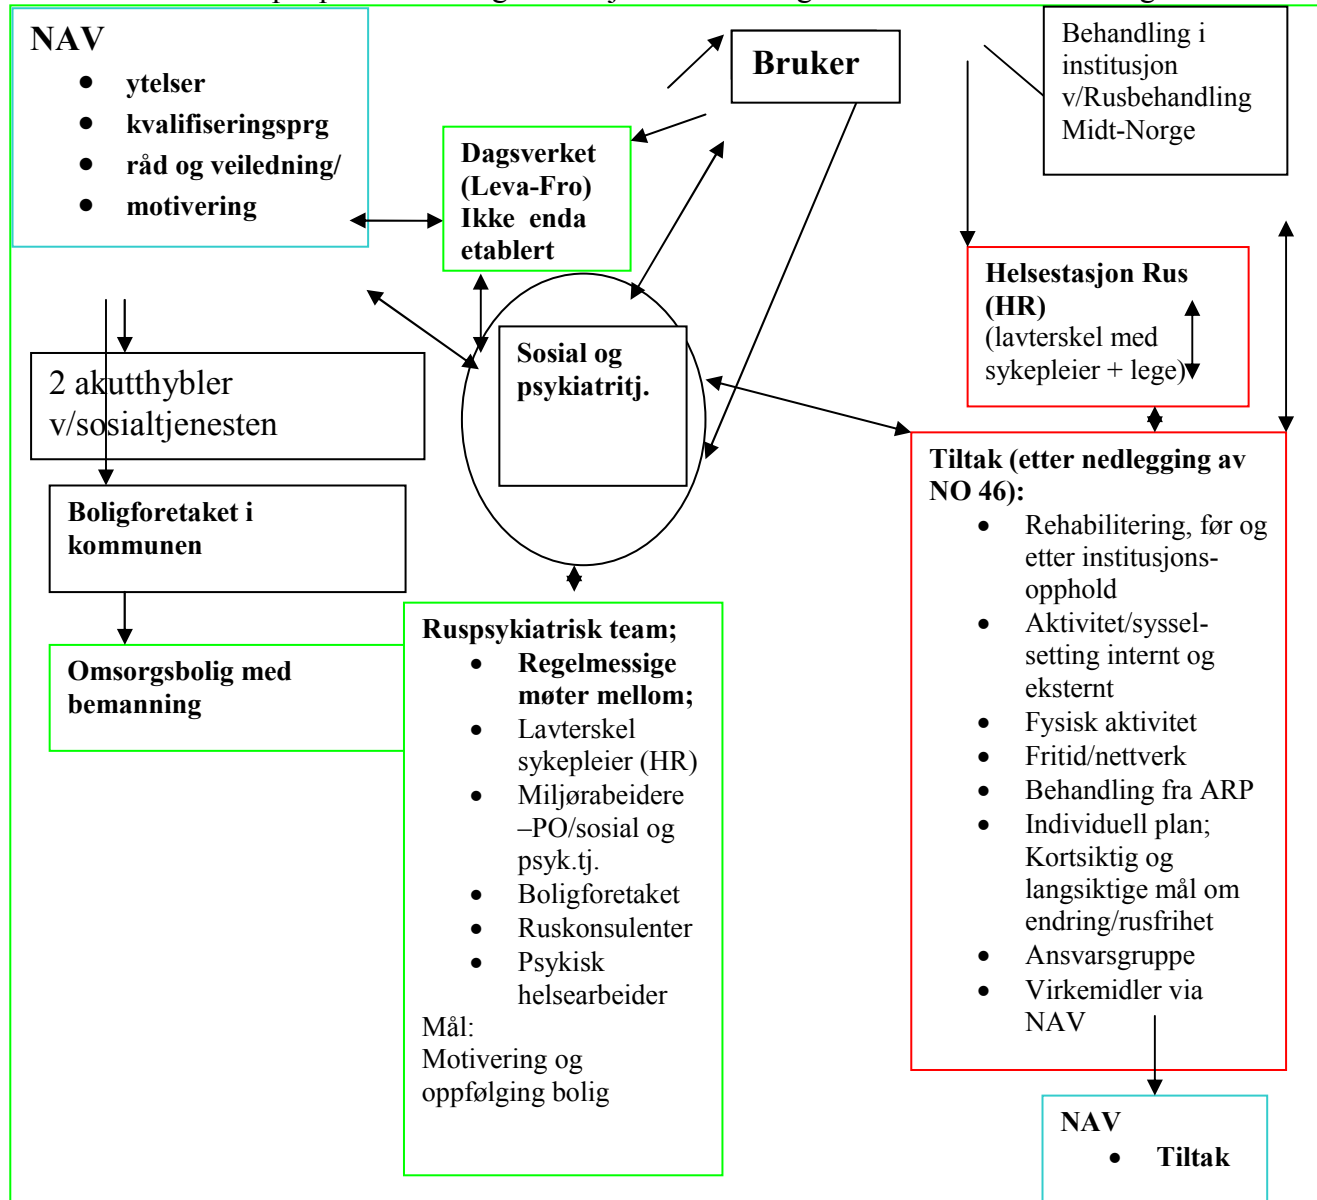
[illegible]

NAV
- ytelser
- kvalifiseringsprg
- råd og veiledning/
- motivering

Bruker

Behandling i institusjon v/Rusbehandling Midt-Norge

Dagsverket (Leva-Fro) Ikke enda etablert

Helsestasjon Rus (HR) (lavterskel med sykepleier + lege)

2 akutthybler v/sosialtjenesten

Sosial og psykiatritj.

Tiltak (etter nedlegging av NO 46):
- Rehabilitering, før og etter institusjonsopphold
- Aktivitet/sysselsetting internt og eksternt
- Fysisk aktivitet
- Fritid/nettverk
- Behandling fra ARP
- Individuell plan; Kortsiktig og langsiktige mål om endring/rusfrihet
- Ansvarsgruppe
- Virkemidler via NAV

Boligforetaket i kommunen

Omsorgsbolig med bemanning

Ruspsykiatrisk team;
- Regelmessige møter mellom;
- Lavterskel sykepleier (HR)
- Miljørabeidere –PO/sosial og psyk.tj.
- Boligforetaket
- Ruskonsulenter
- Psykisk helsearbeider

Mål:
Motivering og oppfølging bolig

NAV
- Tiltak